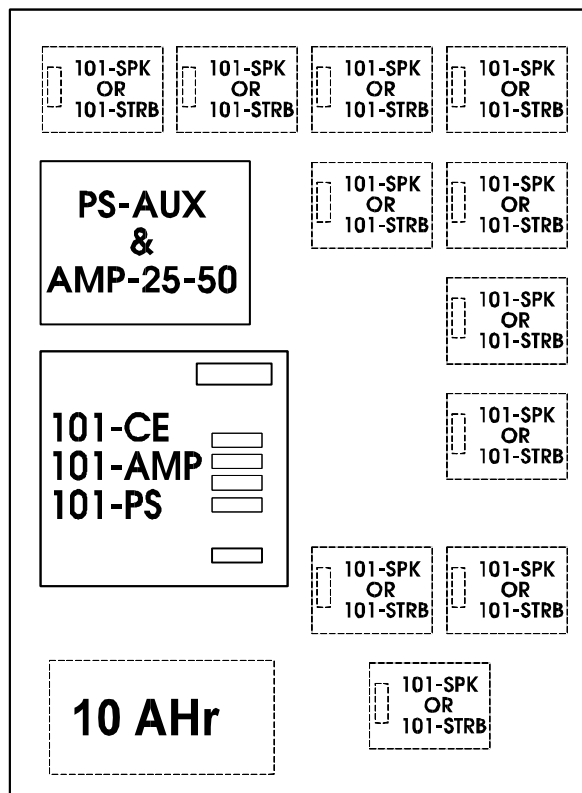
101-SPK OR 101-STRB

101-SPK OR 101-STRB

101-SPK OR 101-STRB

101-SPK OR 101-STRB

PS-AUX & AMP-25-50

101-SPK OR 101-STRB

101-SPK OR 101-STRB

101-SPK OR 101-STRB

101-CE
101-AMP
101-PS

101-SPK OR 101-STRB

101-SPK OR 101-STRB

101-SPK OR 101-STRB

10 AHr

101-SPK OR 101-STRB